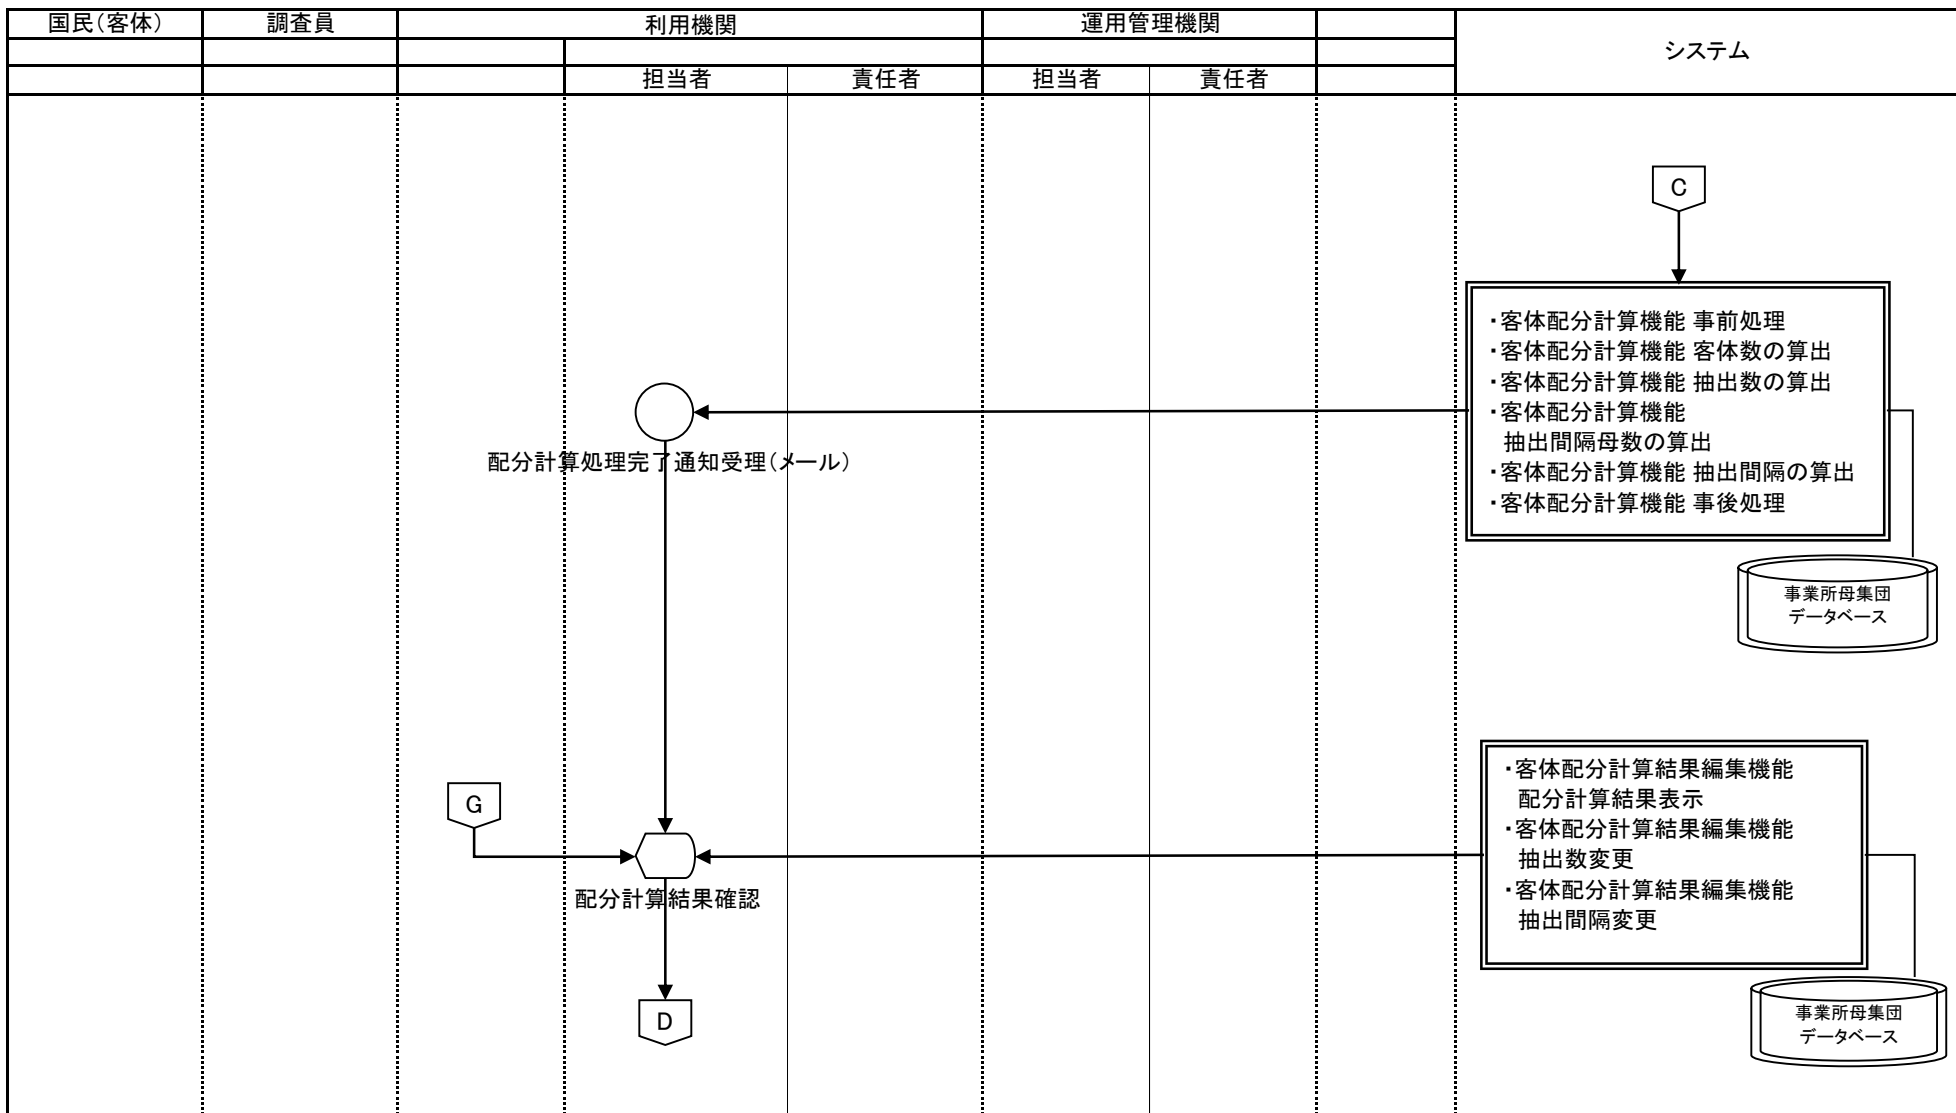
| 国民(客体) | 調査員 | 利用機関 | | | 運用管理機関 | | | システム |
|---|---|---|---|---|---|---|---|---|
| | | | 担当者 | 責任者 | 担当者 | 責任者 | | |

C

・客体配分計算機能 事前処理
・客体配分計算機能 客体数の算出
・客体配分計算機能 抽出数の算出
・客体配分計算機能 抽出間隔母数の算出
・客体配分計算機能 抽出間隔の算出
・客体配分計算機能 事後処理

配分計算処理完了通知受理(メール)

事業所母集団データベース

・客体配分計算結果編集機能 配分計算結果表示
・客体配分計算結果編集機能 抽出数変更
・客体配分計算結果編集機能 抽出間隔変更

G

配分計算結果確認

事業所母集団データベース

D